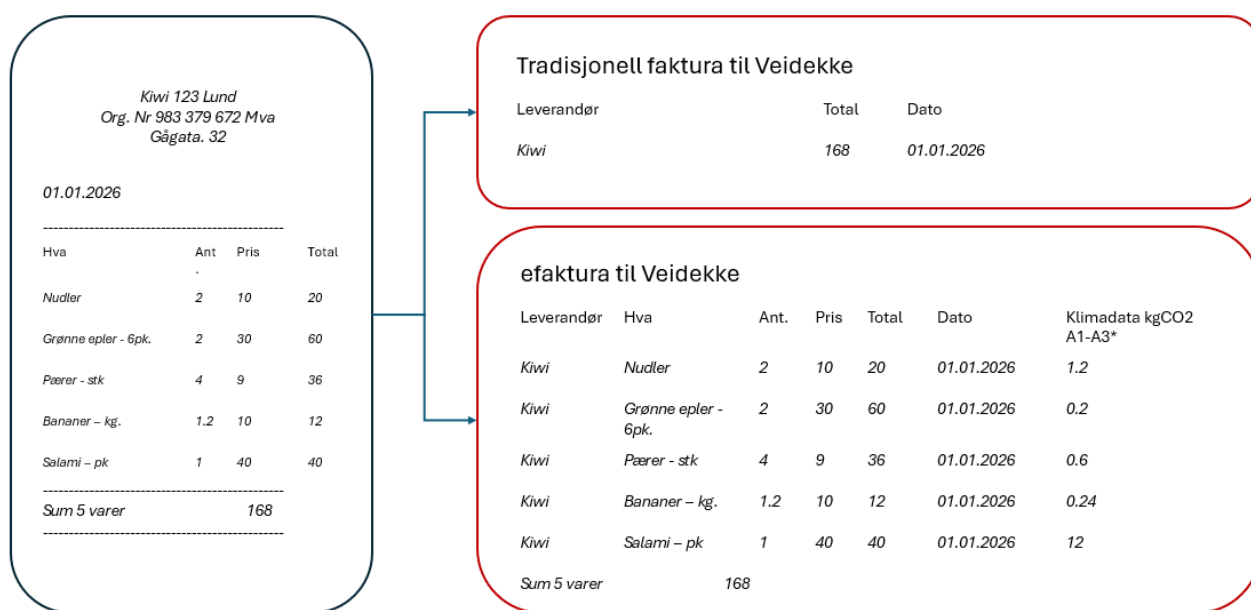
Kiwi 123 Lund
Org. Nr 983 379 672 Mva
Gågata. 32

01.01.2026

--------------------------------------------

| Hva | Ant. | Pris | Total |
|---|---|---|---|
| Nudler | 2 | 10 | 20 |
| Grønne epler - 6pk. | 2 | 30 | 60 |
| Pærer - stk | 4 | 9 | 36 |
| Bananer – kg. | 1.2 | 10 | 12 |
| Salami – pk | 1 | 40 | 40 |

--------------------------------------------
Sum 5 varer 168
--------------------------------------------

Tradisjonell faktura til Veidekke

| Leverandør | Total | Dato |
|---|---|---|
| Kiwi | 168 | 01.01.2026 |

efaktura til Veidekke

| Leverandør | Hva | Ant. | Pris | Total | Dato | Klimadata kgCO2 A1-A3* |
|---|---|---|---|---|---|---|
| Kiwi | Nudler | 2 | 10 | 20 | 01.01.2026 | 1.2 |
| Kiwi | Grønne epler - 6pk. | 2 | 30 | 60 | 01.01.2026 | 0.2 |
| Kiwi | Pærer - stk | 4 | 9 | 36 | 01.01.2026 | 0.6 |
| Kiwi | Bananer – kg. | 1.2 | 10 | 12 | 01.01.2026 | 0.24 |
| Kiwi | Salami – pk | 1 | 40 | 40 | 01.01.2026 | 12 |

Sum 5 varer 168